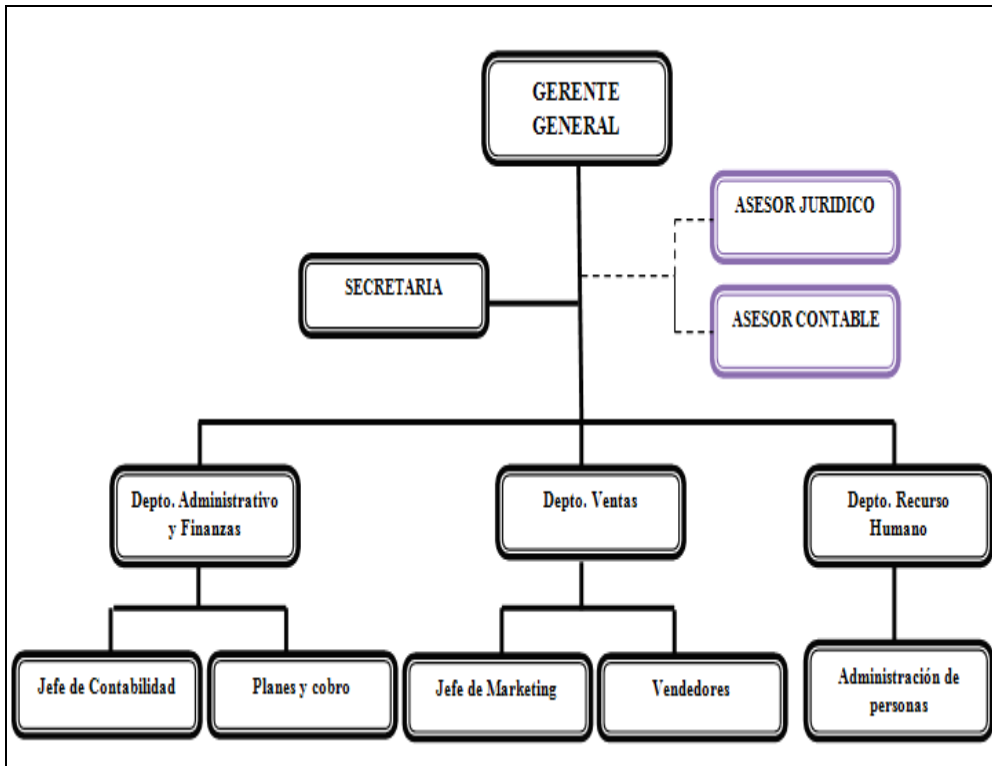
GERENTE GENERAL

ASESOR JURIDICO

SECRETARIA

ASESOR CONTABLE

Depto. Administrativo y Finanzas

Depto. Ventas

Depto. Recurso Humano

Jefe de Contabilidad

Planes y cobro

Jefe de Marketing

Vendedores

Administración de personas